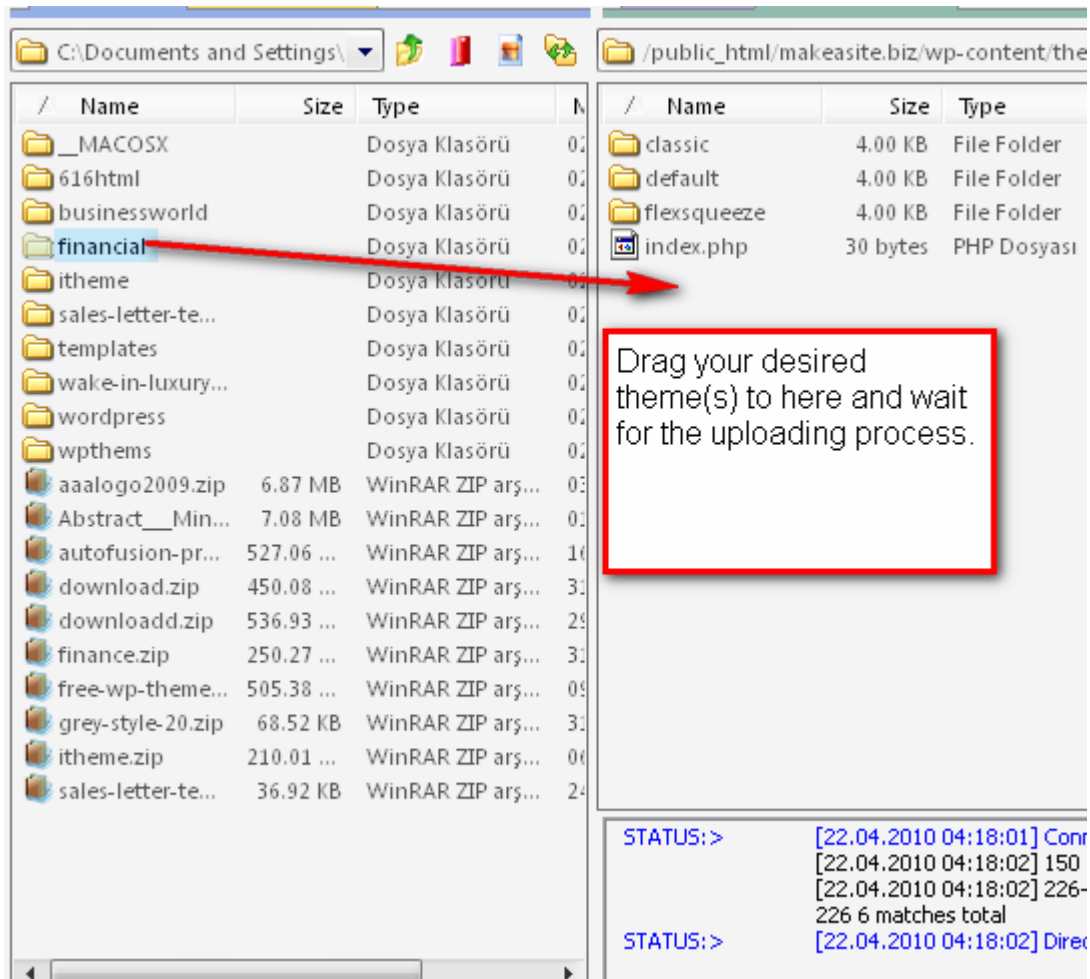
C:\Documents and Settings\

/public_html/makeasite.biz/wp-content/the

| / | Name | Size | Type | M |
|---|---|---|---|---|
| | __MACOSX | | Dosya Klasörü | 02 |
| | 616html | | Dosya Klasörü | 02 |
| | businessworld | | Dosya Klasörü | 02 |
| | financial | | Dosya Klasörü | 02 |
| | itheme | | Dosya Klasörü | 02 |
| | sales-letter-te... | | Dosya Klasörü | 02 |
| | templates | | Dosya Klasörü | 02 |
| | wake-in-luxury... | | Dosya Klasörü | 02 |
| | wordpress | | Dosya Klasörü | 02 |
| | wpthems | | Dosya Klasörü | 02 |
| | aaalogo2009.zip | 6.87 MB | WinRAR ZIP arş... | 03 |
| | Abstract__Min... | 7.08 MB | WinRAR ZIP arş... | 01 |
| | autofusion-pr... | 527.06 ... | WinRAR ZIP arş... | 16 |
| | download.zip | 450.08 ... | WinRAR ZIP arş... | 31 |
| | downloadd.zip | 536.93 ... | WinRAR ZIP arş... | 29 |
| | finance.zip | 250.27 ... | WinRAR ZIP arş... | 31 |
| | free-wp-theme... | 505.38 ... | WinRAR ZIP arş... | 09 |
| | grey-style-20.zip | 68.52 KB | WinRAR ZIP arş... | 31 |
| | itheme.zip | 210.01 ... | WinRAR ZIP arş... | 06 |
| | sales-letter-te... | 36.92 KB | WinRAR ZIP arş... | 24 |

| / | Name | Size | Type |
|---|---|---|---|
| | classic | 4.00 KB | File Folder |
| | default | 4.00 KB | File Folder |
| | flexsqueeze | 4.00 KB | File Folder |
| | index.php | 30 bytes | PHP Dosyası |

Drag your desired theme(s) to here and wait for the uploading process.

STATUS:> [22.04.2010 04:18:01] Conn
[22.04.2010 04:18:02] 150
[22.04.2010 04:18:02] 226-
226 6 matches total
STATUS:> [22.04.2010 04:18:02] Direc